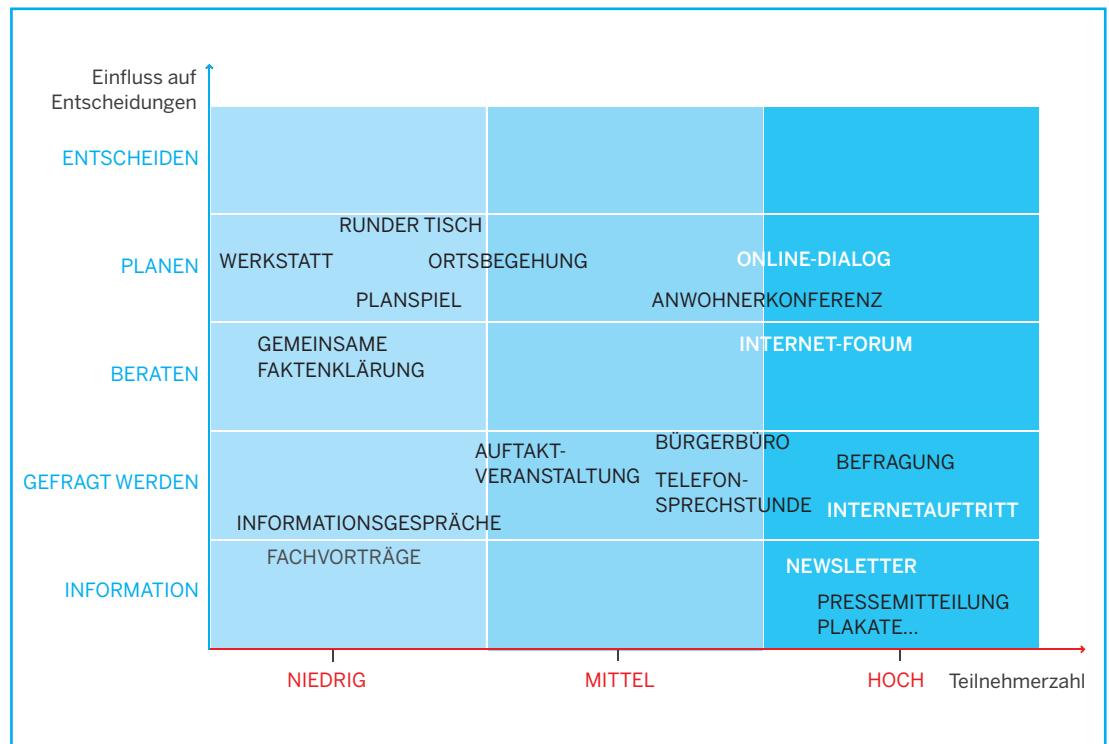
Einfluss auf Entscheidungen

ENTSCHEIDEN

PLANEN

BERATEN

GEFRAGT WERDEN

INFORMATION

RUNDER TISCH

WERKSTATT

ORTSBEGEHUNG

ONLINE-DIALOG

PLANSPIEL

ANWOHNERKONFERENZ

GEMEINSAME FAKTENKLÄRUNG

INTERNET-FORUM

AUFTAKT-VERANSTALTUNG

BÜRGERBÜRO

TELEFON-SPRECHSTUNDE

BEFRAGUNG

INTERNETAUFTRITT

INFORMATIONSGESPRÄCHE

FACHVORTRÄGE

NEWSLETTER

PRESSEMITTEILUNG
PLAKATE...

NIEDRIG

MITTEL

HOCH

Teilnehmerzahl